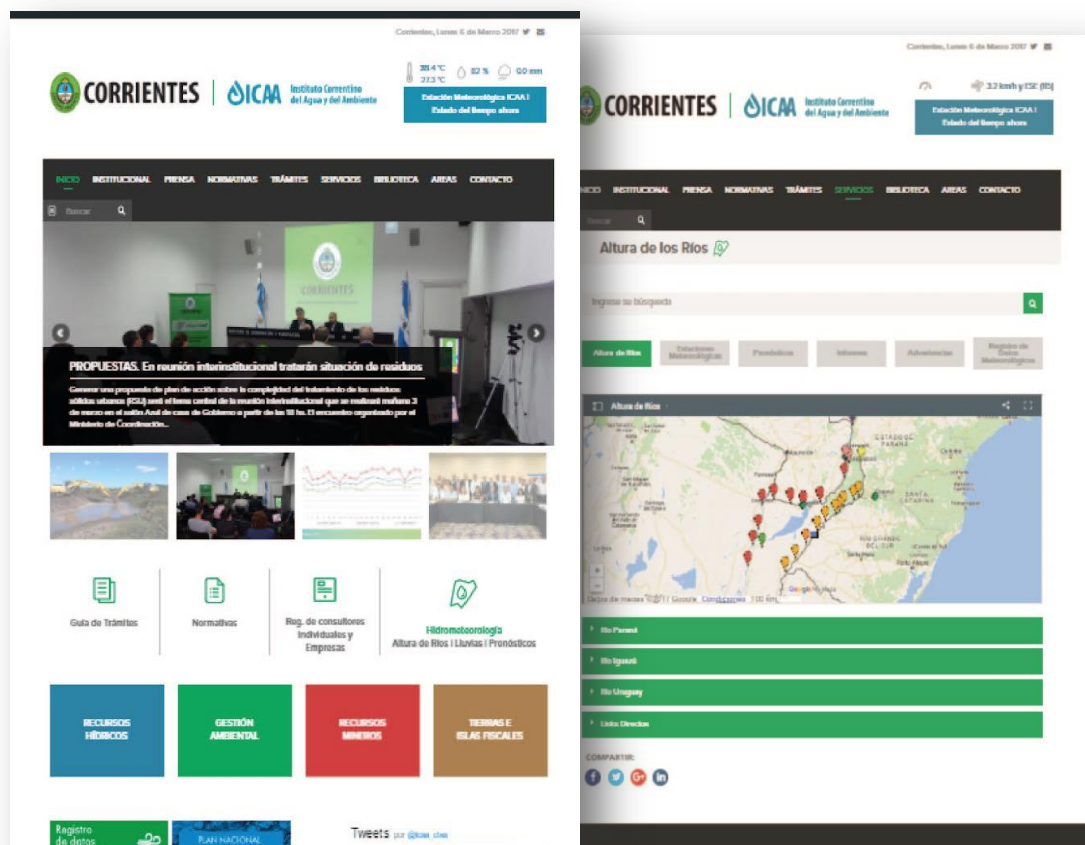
Corrientes, Lunes 6 de Marzo 2017

CORRIENTES | ICAA Instituto Correntino del Agua y del Ambiente

30.4 °C 27.3 °C 82 % 0.0 mm

Estación Meteorológica ICAA | Estado del tiempo ahora

INICIO INSTITUCIONAL PRENSA NORMATIVAS TRÁMITES SERVICIOS BIBLIOTECA AREAS CONTACTO

Buscar

CORRIENTES

PROPUESTAS. En reunión interinstitucional tratarán situación de residuos

Generar una propuesta de plan de acción sobre la complejidad del tratamiento de los residuos sólidos urbanos (RSU) será el tema central de la reunión interinstitucional que se realizará mañana 3 de marzo en el salón Azul de casa de Gobierno a partir de las 18 hs. El encuentro organizado por el Ministerio de Coordinación...

Guía de Trámites

Normativas

Reg. de consultores Individuales y Empresas

Hidrometeorología
Altura de Ríos | Lluvias | Pronósticos

RECURSOS HÍDRICOS

GESTIÓN AMBIENTAL

RECURSOS MINEROS

TIERRAS E ISLAS FISCALES

Registro de datos

PLAN NACIONAL

Tweets por @icaa_ctes

Corrientes, Lunes 6 de Marzo 2017

CORRIENTES | ICAA Instituto Correntino del Agua y del Ambiente

3.2 km/h y ESE (85)

Estación Meteorológica ICAA | Estado del tiempo ahora

INICIO INSTITUCIONAL PRENSA NORMATIVAS TRÁMITES SERVICIOS BIBLIOTECA AREAS CONTACTO

Buscar

Altura de los Ríos

Ingrese su búsqueda

Altura de Ríos | Estaciones Meteorológicas | Pronósticos | Informes | Advertencias | Registro de Datos Meteorológicos

Altura de Ríos

ESTADO DE PARANÁ

SANTA CATARINA

Datos de mapas ©2017 Google Condiciones 100 km

Río Paraná

Río Iguazú

Río Uruguay

Links Directos

COMPARTIR: